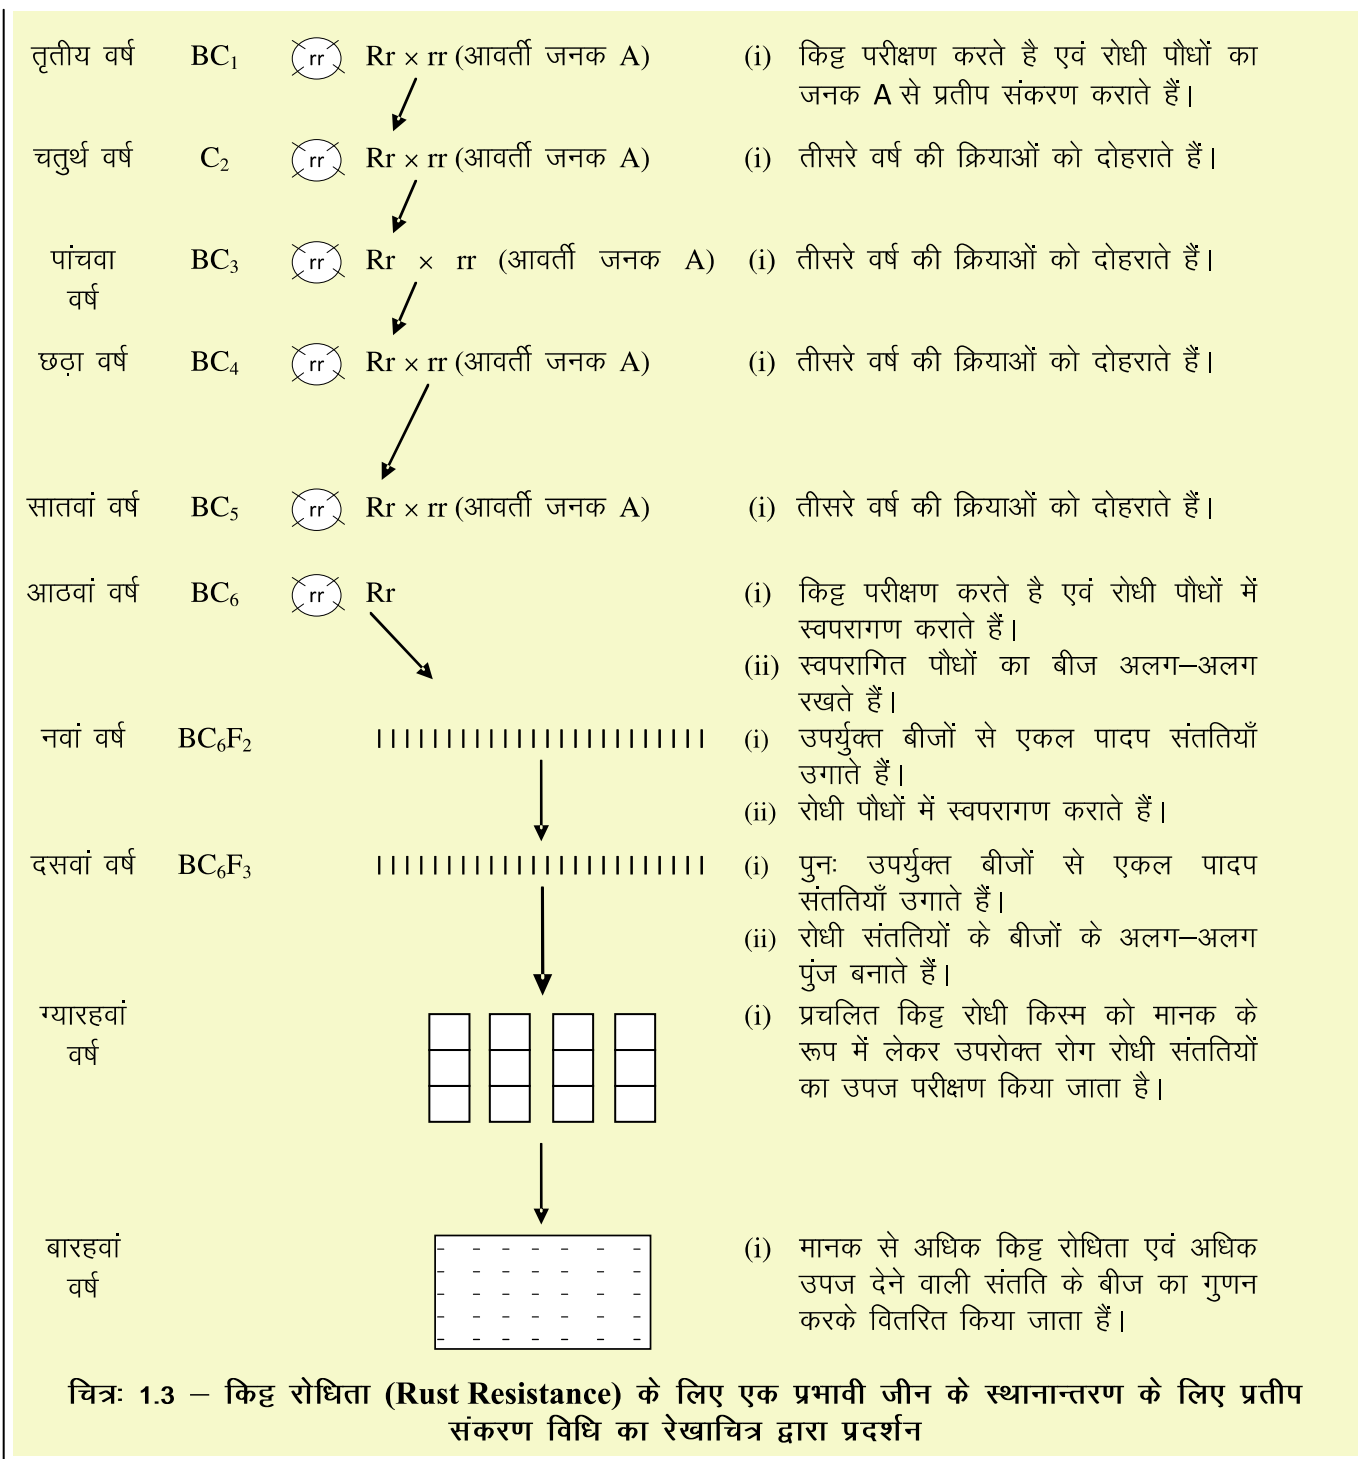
तृतीय वर्ष $BC_1$ rr Rr × rr (आवर्ती जनक A) (i) किट्ट परीक्षण करते है एवं रोधी पौधों का जनक A से प्रतीप संकरण कराते हैं।

चतुर्थ वर्ष $C_2$ rr Rr × rr (आवर्ती जनक A) (i) तीसरे वर्ष की क्रियाओं को दोहराते हैं।

पांचवा वर्ष $BC_3$ rr Rr × rr (आवर्ती जनक A) (i) तीसरे वर्ष की क्रियाओं को दोहराते हैं।

छठ़ा वर्ष $BC_4$ rr Rr × rr (आवर्ती जनक A) (i) तीसरे वर्ष की क्रियाओं को दोहराते हैं।

सातवां वर्ष $BC_5$ rr Rr × rr (आवर्ती जनक A) (i) तीसरे वर्ष की क्रियाओं को दोहराते हैं।

आठवां वर्ष $BC_6$ rr Rr (i) किट्ट परीक्षण करते है एवं रोधी पौधों में स्वपरागण कराते हैं।
(ii) स्वपरागित पौधों का बीज अलग–अलग रखते हैं।

नवां वर्ष $BC_6F_2$ ||||||||||||||||||||||||| (i) उपर्युक्त बीजों से एकल पादप संततियाँ उगाते हैं।
(ii) रोधी पौधों में स्वपरागण कराते हैं।

दसवां वर्ष $BC_6F_3$ ||||||||||||||||||||||||| (i) पुनः उपर्युक्त बीजों से एकल पादप संततियाँ उगाते हैं।
(ii) रोधी संततियों के बीजों के अलग–अलग पुंज बनाते हैं।

ग्यारहवां वर्ष (i) प्रचलित किट्ट रोधी किस्म को मानक के रूप में लेकर उपरोक्त रोग रोधी संततियों का उपज परीक्षण किया जाता है।

बारहवां वर्ष (i) मानक से अधिक किट्ट रोधिता एवं अधिक उपज देने वाली संतति के बीज का गुणन करके वितरित किया जाता हैं।

चित्रः 1.3 – किट्ट रोधिता (Rust Resistance) के लिए एक प्रभावी जीन के स्थानान्तरण के लिए प्रतीप संकरण विधि का रेखाचित्र द्वारा प्रदर्शन